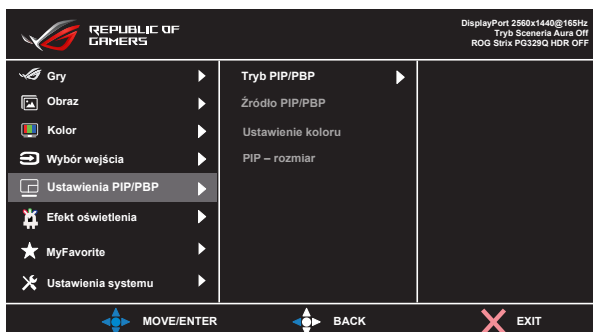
REPUBLIC OF GAMERS

DisplayPort 2560x1440@165Hz
Tryb Sceneria Aura Off
ROG Strix PG329Q HDR OFF

Gry
Obraz
Kolor
Wybór wejścia
Ustawienia PIP/PBP
Efekt oświetlenia
MyFavorite
Ustawienia systemu

Tryb PIP/PBP
Źródło PIP/PBP
Ustawienie koloru
PIP – rozmiar

MOVE/ENTER
BACK
EXIT